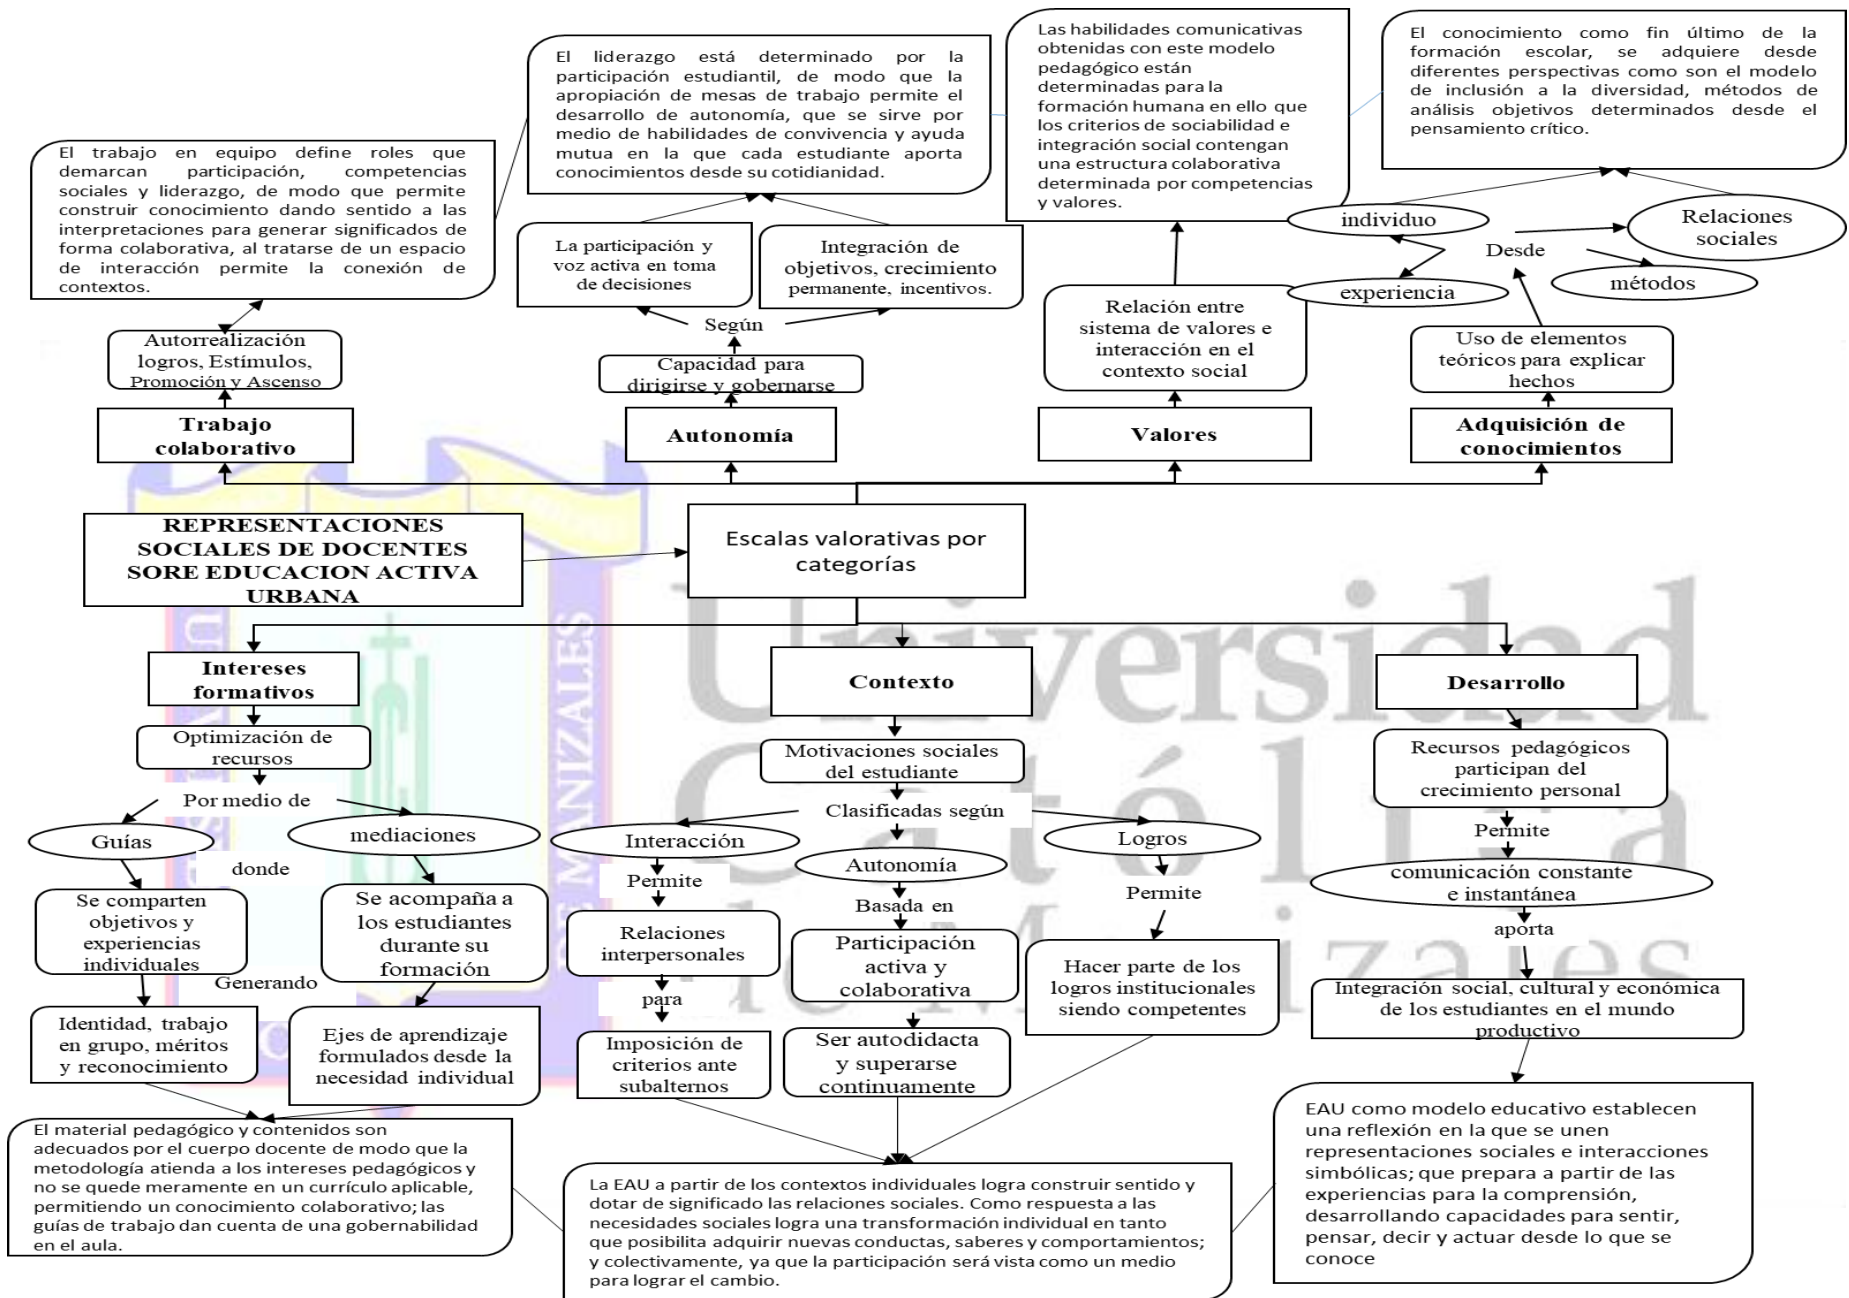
El trabajo en equipo define roles que demarcan participación, competencias sociales y liderazgo, de modo que permite construir conocimiento dando sentido a las interpretaciones para generar significados de forma colaborativa, al tratarse de un espacio de interacción permite la conexión de contextos.

El liderazgo está determinado por la participación estudiantil, de modo que la apropiación de mesas de trabajo permite el desarrollo de autonomía, que se sirve por medio de habilidades de convivencia y ayuda mutua en la que cada estudiante aporta conocimientos desde su cotidianidad.

Las habilidades comunicativas obtenidas con este modelo pedagógico están determinadas para la formación humana en ello que los criterios de sociabilidad e integración social contengan una estructura colaborativa determinada por competencias y valores.

El conocimiento como fin último de la formación escolar, se adquiere desde diferentes perspectivas como son el modelo de inclusión a la diversidad, métodos de análisis objetivos determinados desde el pensamiento crítico.

La participación y voz activa en toma de decisiones

Integración de objetivos, crecimiento permanente, incentivos.

Según

individuo

Relaciones sociales

Desde

experiencia

métodos

Autorrealización logros, Estímulos, Promoción y Ascenso

Capacidad para dirigirse y gobernarse

Relación entre sistema de valores e interacción en el contexto social

Uso de elementos teóricos para explicar hechos

Trabajo colaborativo

Autonomía

Valores

Adquisición de conocimientos

REPRESENTACIONES SOCIALES DE DOCENTES SORE EDUCACION ACTIVA URBANA

Escalas valorativas por categorías

Intereses formativos

Contexto

Desarrollo

Optimización de recursos

Motivaciones sociales del estudiante

Recursos pedagógicos participan del crecimiento personal

Por medio de

Clasificadas según

Permite

Guías

mediaciones

Interacción

Autonomía

Logros

comunicación constante e instantánea

donde

Permite

Basada en

Permite

aporta

Se comparten objetivos y experiencias individuales

Se acompaña a los estudiantes durante su formación

Relaciones interpersonales

Participación activa y colaborativa

Hacer parte de los logros institucionales siendo competentes

Integración social, cultural y económica de los estudiantes en el mundo productivo

Generando

para

Identidad, trabajo en grupo, méritos y reconocimiento

Ejes de aprendizaje formulados desde la necesidad individual

Imposición de criterios ante subalternos

Ser autodidacta y superarse continuamente

El material pedagógico y contenidos son adecuados por el cuerpo docente de modo que la metodología atienda a los intereses pedagógicos y no se quede meramente en un currículo aplicable, permitiendo un conocimiento colaborativo; las guías de trabajo dan cuenta de una gobernabilidad en el aula.

La EAU a partir de los contextos individuales logra construir sentido y dotar de significado las relaciones sociales. Como respuesta a las necesidades sociales logra una transformación individual en tanto que posibilita adquirir nuevas conductas, saberes y comportamientos; y colectivamente, ya que la participación será vista como un medio para lograr el cambio.

EAU como modelo educativo establecen una reflexión en la que se unen representaciones sociales e interacciones simbólicas; que prepara a partir de las experiencias para la comprensión, desarrollando capacidades para sentir, pensar, decir y actuar desde lo que se conoce

Universidad Católica de Manizales